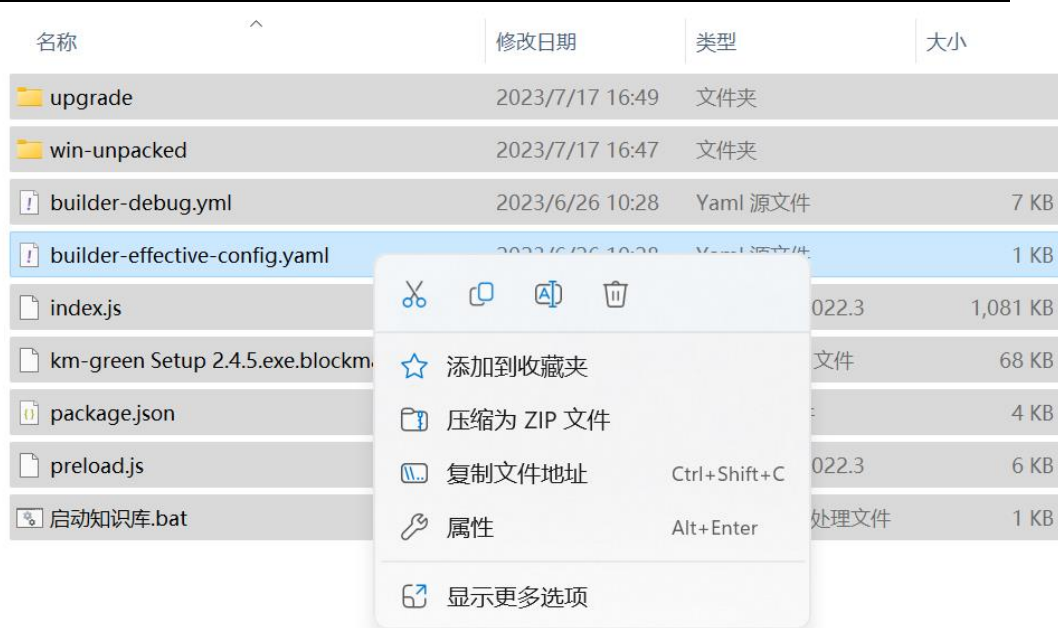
| 名称 | 修改日期 | 类型 | 大小 |
|---|---|---|---|
| upgrade | 2023/7/17 16:49 | 文件夹 | |
| win-unpacked | 2023/7/17 16:47 | 文件夹 | |
| builder-debug.yml | 2023/6/26 10:28 | Yaml 源文件 | 7 KB |
| builder-effective-config.yaml | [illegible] | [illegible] | 1 KB |
| index.js | | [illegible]022.3 | 1,081 KB |
| km-green Setup 2.4.5.exe.blockm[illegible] | | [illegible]文件 | 68 KB |
| package.json | | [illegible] | 4 KB |
| preload.js | | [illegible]022.3 | 6 KB |
| 启动知识库.bat | | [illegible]处理文件 | 1 KB |

添加到收藏夹
压缩为 ZIP 文件
复制文件地址 Ctrl+Shift+C
属性 Alt+Enter
显示更多选项